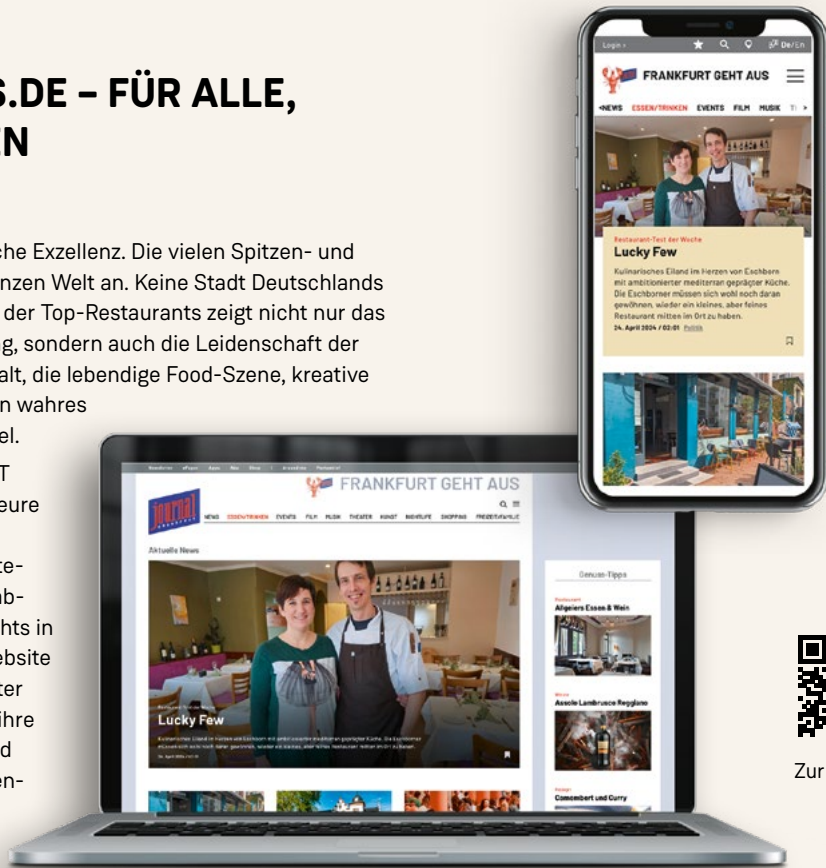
S.DE – FÜR ALLE,
N

che Exzellenz. Die vielen Spitzen- und
nzen Welt an. Keine Stadt Deutschlands
der Top-Restaurants zeigt nicht nur das
g, sondern auch die Leidenschaft der
alt, die lebendige Food-Szene, kreative
n wahres
el.
T
eure

te-
ab-
hts in
ebsite
ter
ihre
d
en-

Login › De/En
FRANKFURT GEHT AUS
‹NEWS ESSEN/TRINKEN EVENTS FILM MUSIK TH ›
Restaurant-Test der Woche
Lucky Few
Kulinarisches Eiland im Herzen von Eschborn mit ambitionierter mediterran geprägter Küche. Die Eschborner müssen sich wohl noch daran gewöhnen, wieder ein kleines, aber feines Restaurant mitten im Ort zu haben.
24. April 2024 / 02:01 Politik

FRANKFURT GEHT AUS
journal FRANKFURT
NEWS ESSEN/TRINKEN EVENTS FILM MUSIK THEATER KUNST NACHRUFE SHOPPING FREIZEIT/HILFE
Aktuelle News
Lucky Few
Genuss-Tipps
Restaurant
Algeiers Essen & Wein
Wein
Ascolo Lambrusco Reggiano
Rezept
Camembert und Curry

Zur